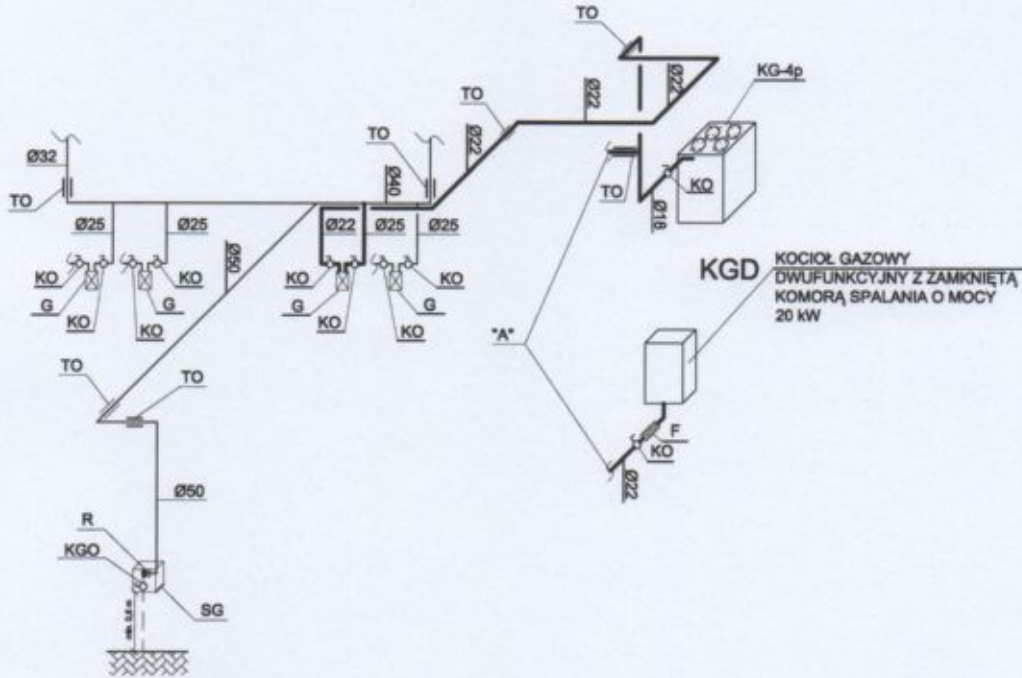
TO
Ø22
Ø22
KG-4p
TO
Ø22
TO
Ø32
Ø40
TO
KO
TO
Ø18
Ø25
Ø25
Ø22
Ø25
Ø25
Ø50
KO
KO
KO
KO
G
G
G
G
KO
KO
KO
KO
KGD
KOCIOŁ GAZOWY DWUFUNKCYJNY Z ZAMKNIĘTĄ KOMORĄ SPALANIA O MOCY 20 kW
"A"
TO
TO
F
KO
Ø22
Ø50
R
KGO
SG
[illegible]